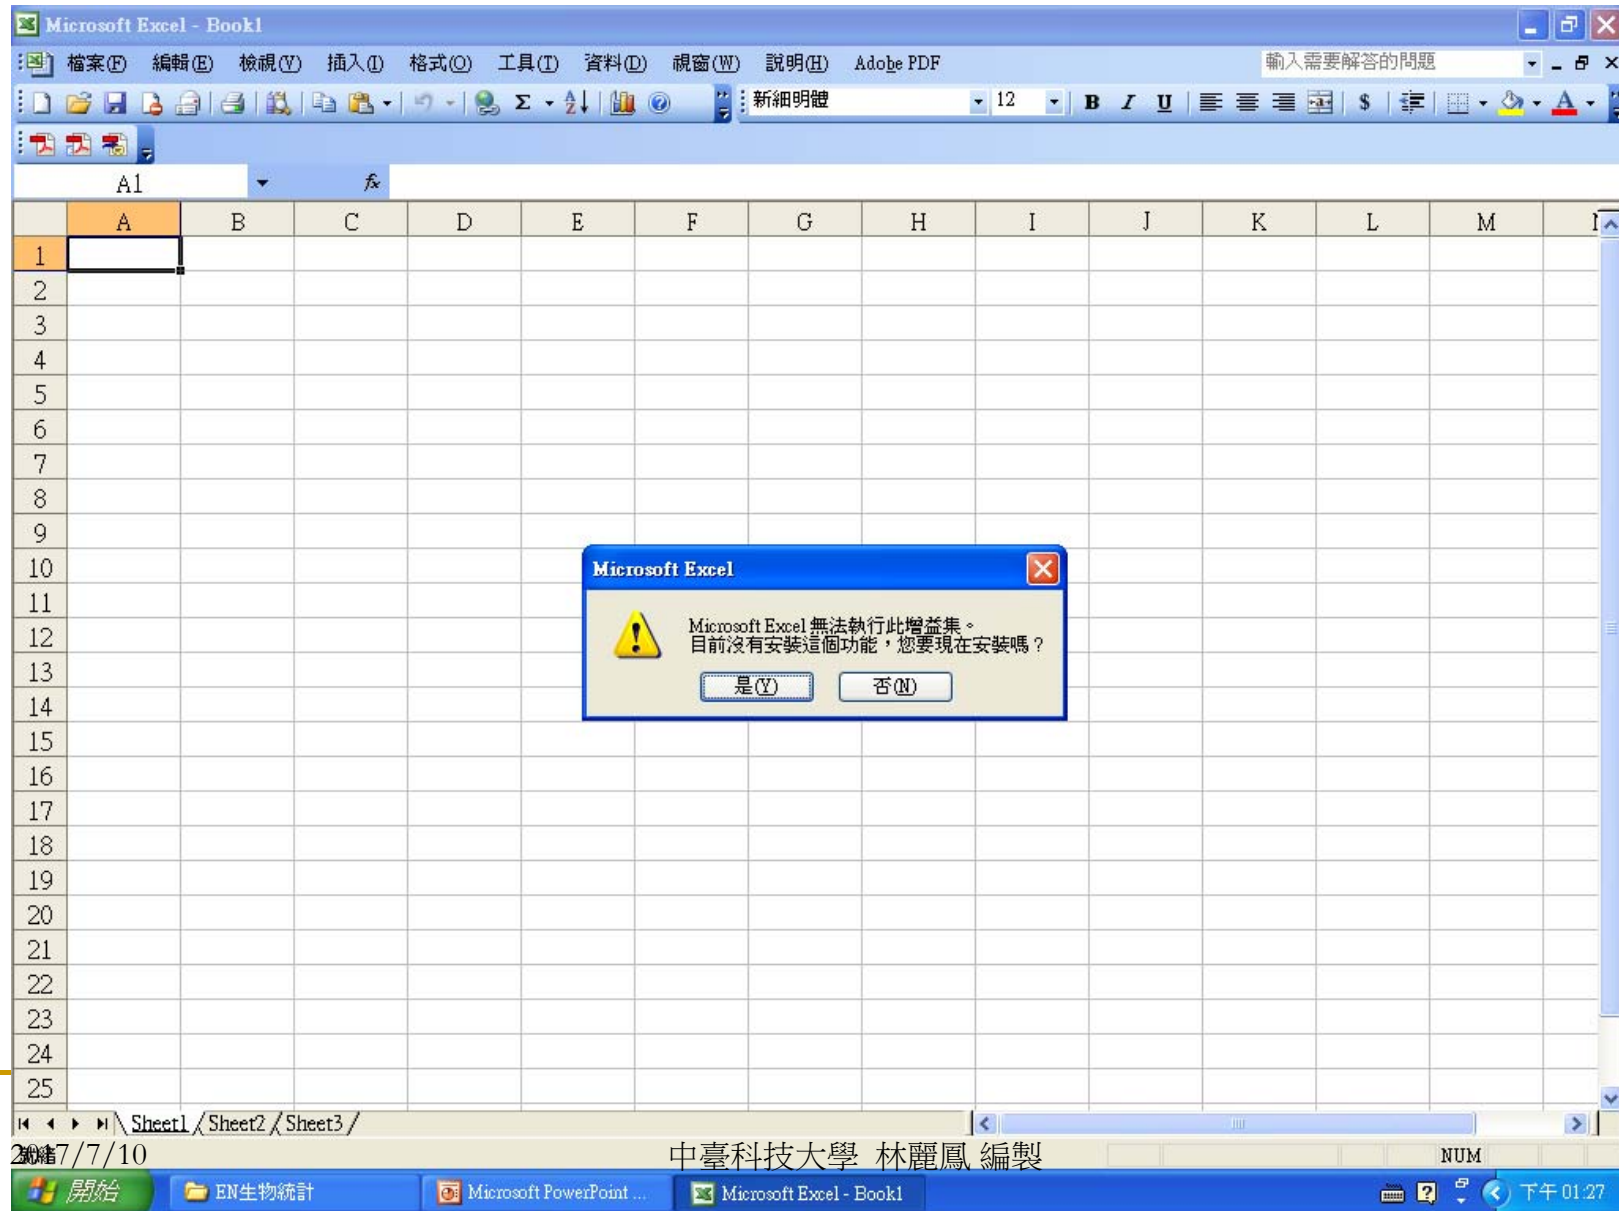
Microsoft Excel - Book1

檔案(F) 編輯(E) 檢視(V) 插入(I) 格式(O) 工具(T) 資料(D) 視窗(W) 說明(H) Adobe PDF

輸入需要解答的問題

新細明體 12 B I U $

A1 fx

| | A | B | C | D | E | F | G | H | I | J | K | L | M |
|---|---|---|---|---|---|---|---|---|---|---|---|---|---|
| 1 | | | | | | | | | | | | | |
| 2 | | | | | | | | | | | | | |
| 3 | | | | | | | | | | | | | |
| 4 | | | | | | | | | | | | | |
| 5 | | | | | | | | | | | | | |
| 6 | | | | | | | | | | | | | |
| 7 | | | | | | | | | | | | | |
| 8 | | | | | | | | | | | | | |
| 9 | | | | | | | | | | | | | |
| 10 | | | | | | | | | | | | | |
| 11 | | | | | | | | | | | | | |
| 12 | | | | | | | | | | | | | |
| 13 | | | | | | | | | | | | | |
| 14 | | | | | | | | | | | | | |
| 15 | | | | | | | | | | | | | |
| 16 | | | | | | | | | | | | | |
| 17 | | | | | | | | | | | | | |
| 18 | | | | | | | | | | | | | |
| 19 | | | | | | | | | | | | | |
| 20 | | | | | | | | | | | | | |
| 21 | | | | | | | | | | | | | |
| 22 | | | | | | | | | | | | | |
| 23 | | | | | | | | | | | | | |
| 24 | | | | | | | | | | | | | |
| 25 | | | | | | | | | | | | | |

Microsoft Excel

Microsoft Excel 無法執行此增益集。
目前沒有安裝這個功能，您要現在安裝嗎？

是(Y) 否(N)

Sheet1 Sheet2 Sheet3

就緒 NUM

2017/7/10 中臺科技大學 林麗鳳 編製

開始 EN生物統計 Microsoft PowerPoint ... Microsoft Excel - Book1 下午 01:27